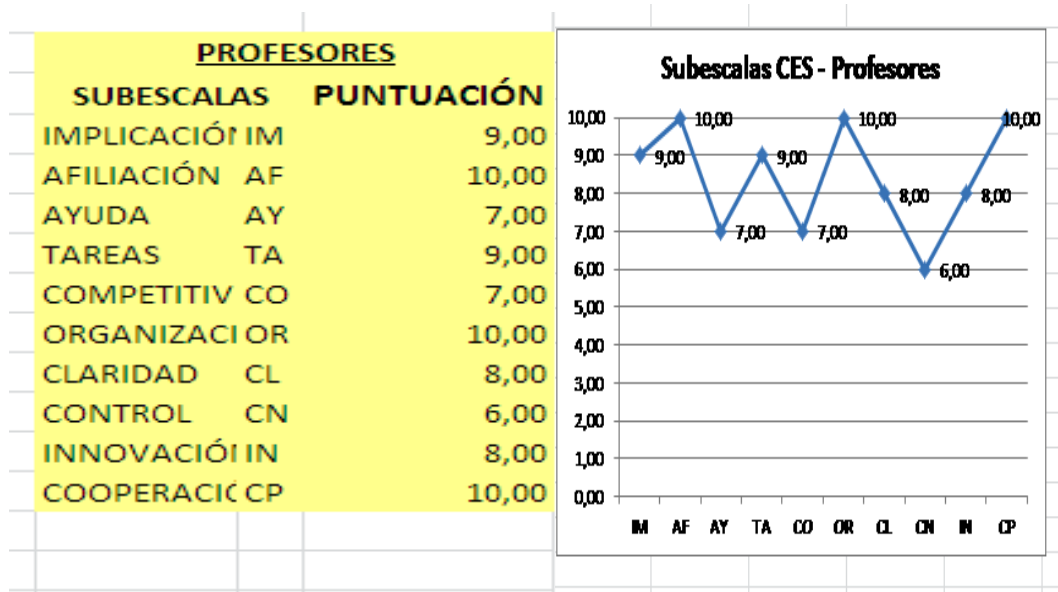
PROFESORES

| SUBESCALAS | | PUNTUACIÓN |
|---|---|---|
| IMPLICACIÓN | IM | 9,00 |
| AFILIACIÓN | AF | 10,00 |
| AYUDA | AY | 7,00 |
| TAREAS | TA | 9,00 |
| COMPETITIV | CO | 7,00 |
| ORGANIZACI | OR | 10,00 |
| CLARIDAD | CL | 8,00 |
| CONTROL | CN | 6,00 |
| INNOVACIÓI | IN | 8,00 |
| COOPERACIC | CP | 10,00 |

Subescalas CES - Profesores

10,00
9,00
8,00
7,00
6,00
5,00
4,00
3,00
2,00
1,00
0,00

9,00 10,00 7,00 9,00 7,00 10,00 8,00 6,00 8,00 10,00

IM AF AY TA CO OR CL CN IN CP